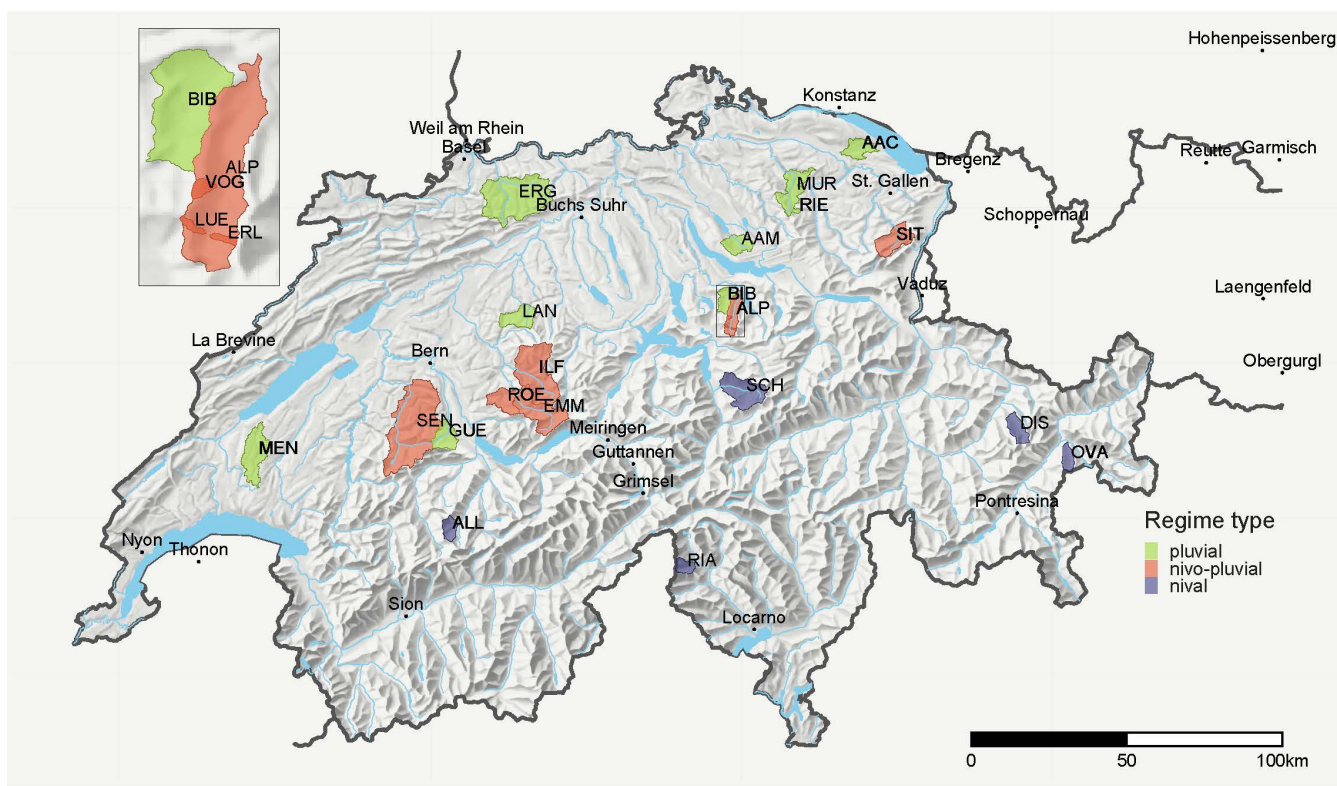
BIB
ALP
VOG
LUE
ERL

Hohenpeissenberg
Konstanz
Weil am Rhein
Basel
AAC
Bregenz
Reutte
Garmisch
ERG
MUR
St. Gallen
RIE
Buchs Suhr
Schoppernau
AAM
SIT
Vaduz
Laengenfeld
BIB
ALP
LAN
La Brevine
Bern
ILF
Obergurgl
ROE
EMM
SCH
SEN
GUE
Meiringen
MEN
Guttannen
DIS
OVA
Grimsel
Pontresina
ALL
Nyon
Thonon
RIA
Sion
Locarno

Regime type
pluvial
nivo-pluvial
nival

0
50
100km